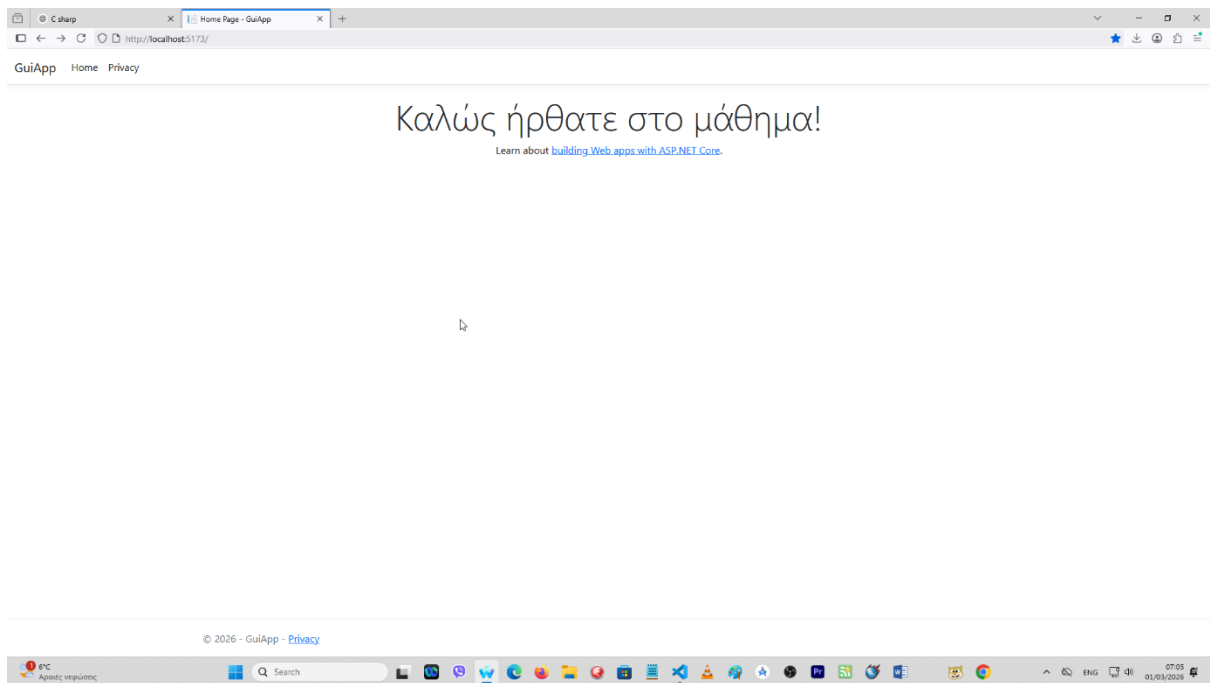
C sharp
Home Page - GuiApp
http://localhost:5173/

GuiApp Home Privacy

Καλώς ήρθατε στο μάθημα!

Learn about building Web apps with ASP.NET Core.

© 2026 - GuiApp - Privacy

6°C
Αραιές νεφώσεις
Search
ENG
07:05
01/03/2026